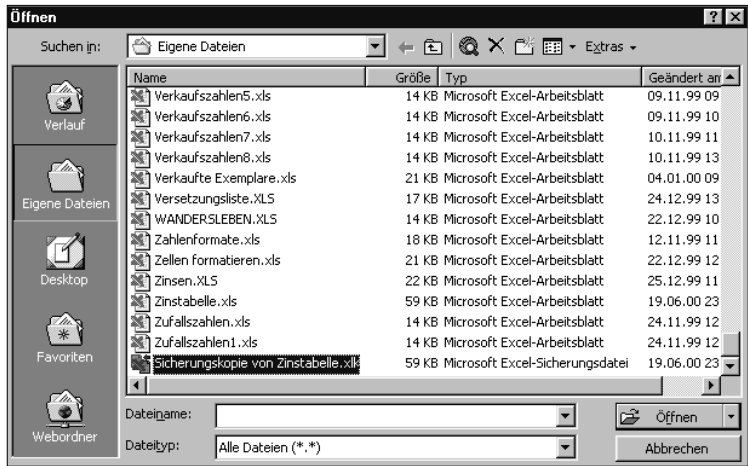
Öffnen

Suchen in: Eigene Dateien

Extras

Verlauf

Eigene Dateien

Desktop

Favoriten

Webordner

| Name | Größe | Typ | Geändert am |
|---|---|---|---|
| Verkaufszahlen5.xls | 14 KB | Microsoft Excel-Arbeitsblatt | 09.11.99 09 |
| Verkaufszahlen6.xls | 14 KB | Microsoft Excel-Arbeitsblatt | 09.11.99 10 |
| Verkaufszahlen7.xls | 14 KB | Microsoft Excel-Arbeitsblatt | 10.11.99 11 |
| Verkaufszahlen8.xls | 14 KB | Microsoft Excel-Arbeitsblatt | 10.11.99 13 |
| Verkaufte Exemplare.xls | 21 KB | Microsoft Excel-Arbeitsblatt | 04.01.00 09 |
| Versetzungsliste.XLS | 17 KB | Microsoft Excel-Arbeitsblatt | 24.12.99 13 |
| WANDERSLEBEN.XLS | 14 KB | Microsoft Excel-Arbeitsblatt | 22.12.99 10 |
| Zahlenformate.xls | 18 KB | Microsoft Excel-Arbeitsblatt | 12.11.99 11 |
| Zellen formatieren.xls | 21 KB | Microsoft Excel-Arbeitsblatt | 22.12.99 12 |
| Zinsen.XLS | 22 KB | Microsoft Excel-Arbeitsblatt | 25.12.99 11 |
| Zinstabelle.xls | 59 KB | Microsoft Excel-Arbeitsblatt | 19.06.00 23 |
| Zufallszahlen.xls | 14 KB | Microsoft Excel-Arbeitsblatt | 24.11.99 12 |
| Zufallszahlen1.xls | 14 KB | Microsoft Excel-Arbeitsblatt | 24.11.99 12 |
| Sicherungskopie von Zinstabelle.xlk | 59 KB | Microsoft Excel-Sicherungsdatei | 19.06.00 23 |

Dateiname:

Öffnen

Dateityp: Alle Dateien (*.*)

Abbrechen